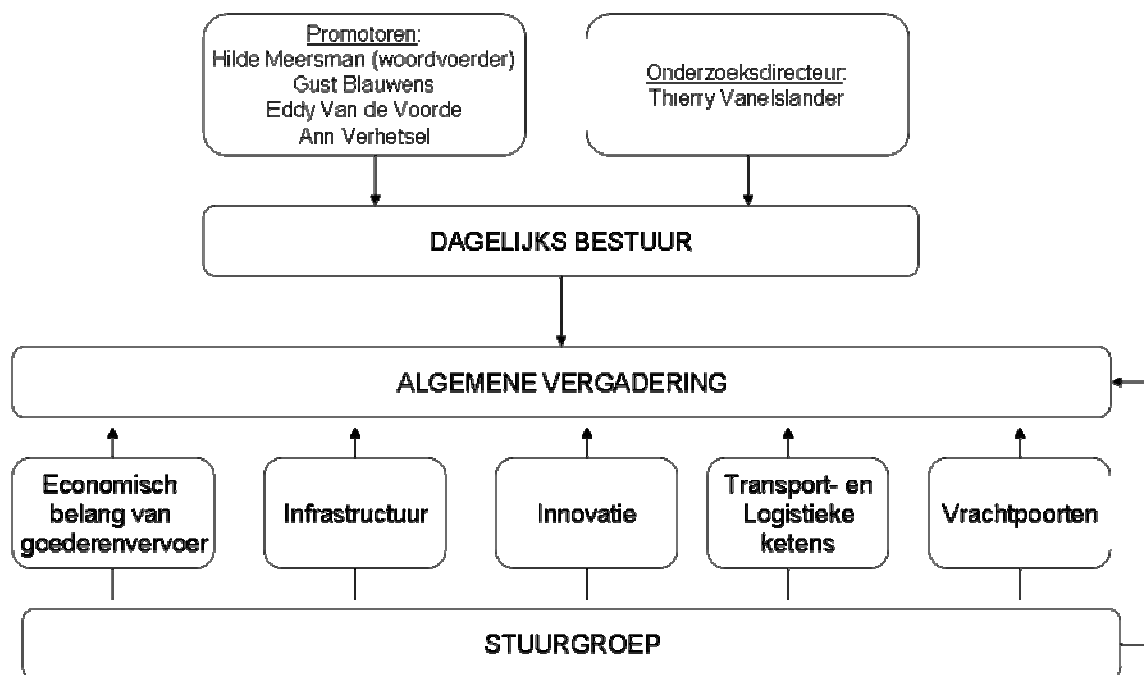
Promotoren:
Hilde Meersman (woordvoerder)
Gust Blauwens
Eddy Van de Voorde
Ann Verhetsel

Onderzoeksdirecteur:
Thierry Vanelslander

DAGELIJKS BESTUUR

ALGEMENE VERGADERING

Economisch belang van goederenvervoer

Infrastructuur

Innovatie

Transport- en Logistieke ketens

Vrachtpoorten

STUURGROEP